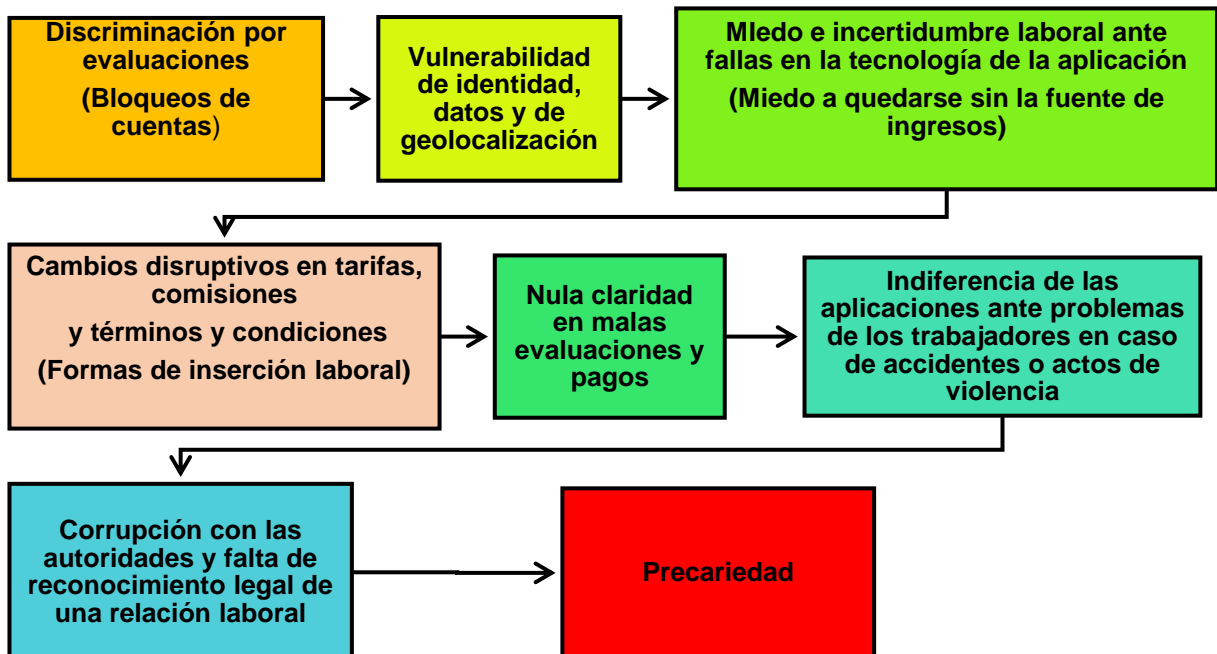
Discriminación por evaluaciones

(Bloqueos de cuentas)

Vulnerabilidad de identidad, datos y de geolocalización

MIedo e incertidumbre laboral ante fallas en la tecnología de la aplicación

(Miedo a quedarse sin la fuente de ingresos)

Cambios disruptivos en tarifas, comisiones

y términos y condiciones

(Formas de inserción laboral)

Nula claridad en malas evaluaciones y pagos

Indiferencia de las aplicaciones ante problemas de los trabajadores en caso de accidentes o actos de violencia

Corrupción con las autoridades y falta de reconocimiento legal de una relación laboral

Precariedad